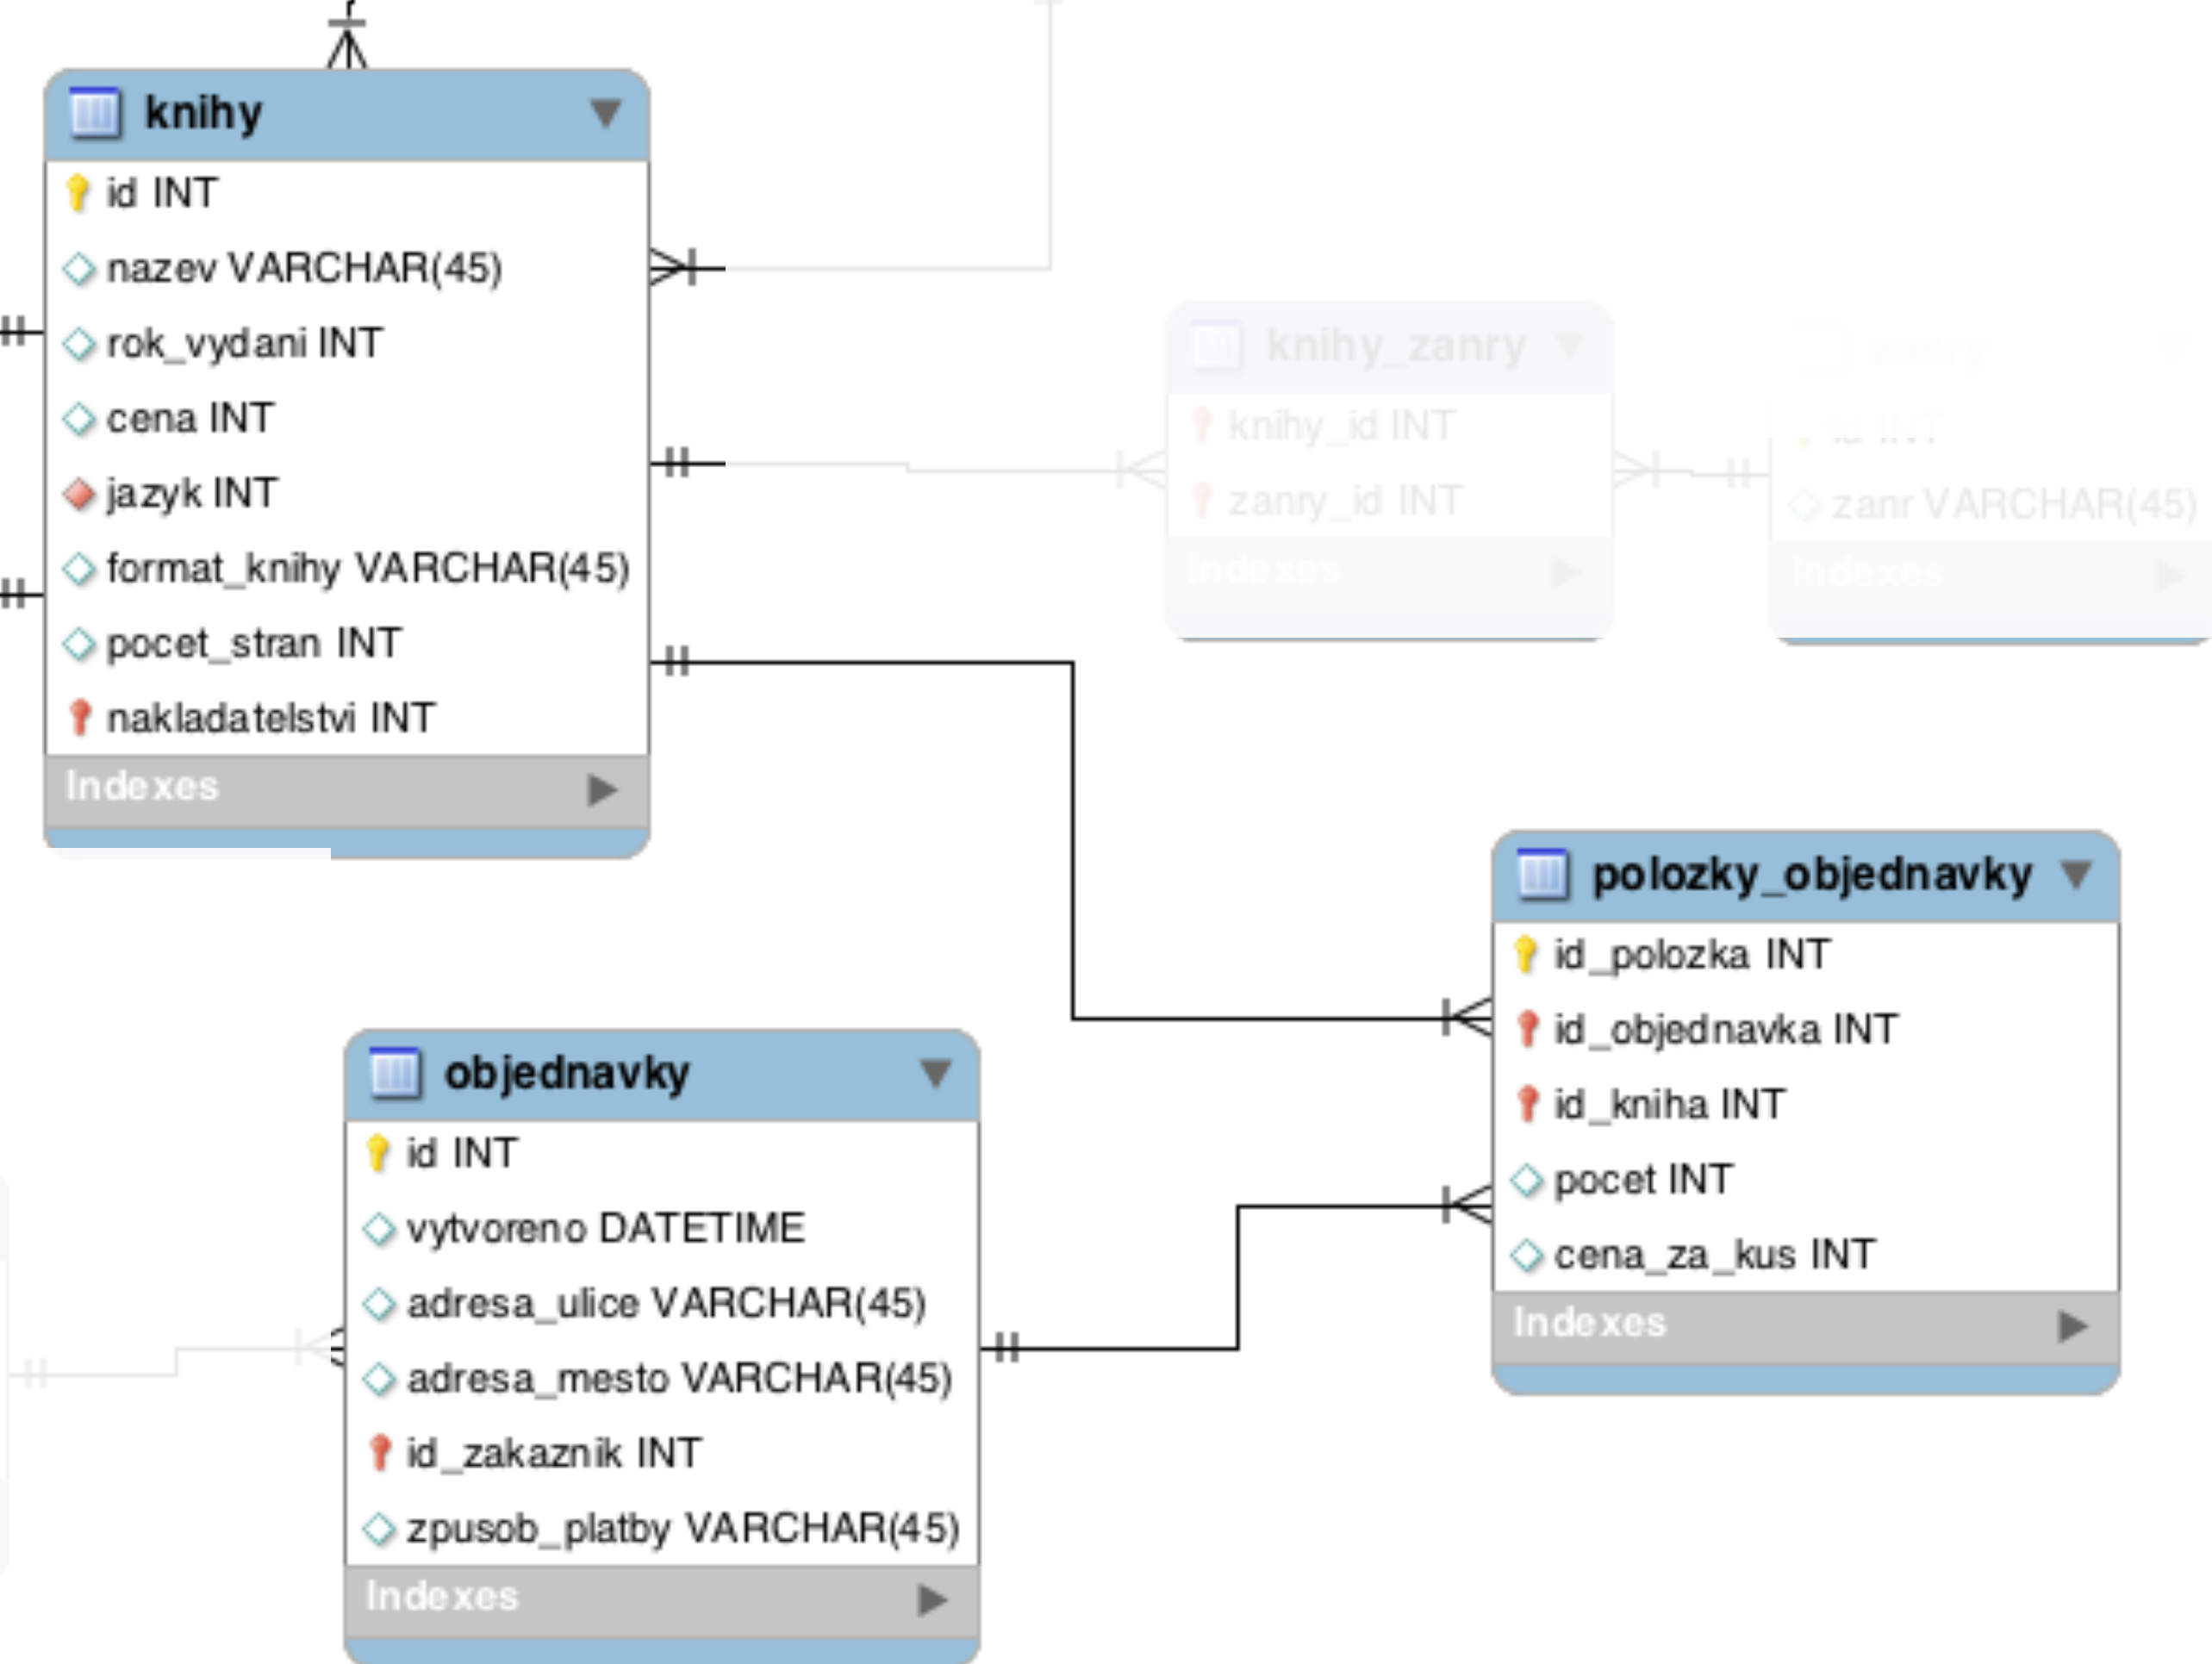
knihy

id INT
nazev VARCHAR(45)
rok_vydani INT
cena INT
jazyk INT
format_knihy VARCHAR(45)
pocet_stran INT
nakladatelstvi INT
Indexes

knihy_zanry

knihy_id INT
zanry_id INT
Indexes

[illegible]

id INT
zanr VARCHAR(45)
Indexes

polozky_objednavky

id_polozka INT
id_objednavka INT
id_kniha INT
pocet INT
cena_za_kus INT
Indexes

objednavky

id INT
vytvoreno DATETIME
adresa_ulice VARCHAR(45)
adresa_mesto VARCHAR(45)
id_zakaznik INT
zpusob_platby VARCHAR(45)
Indexes